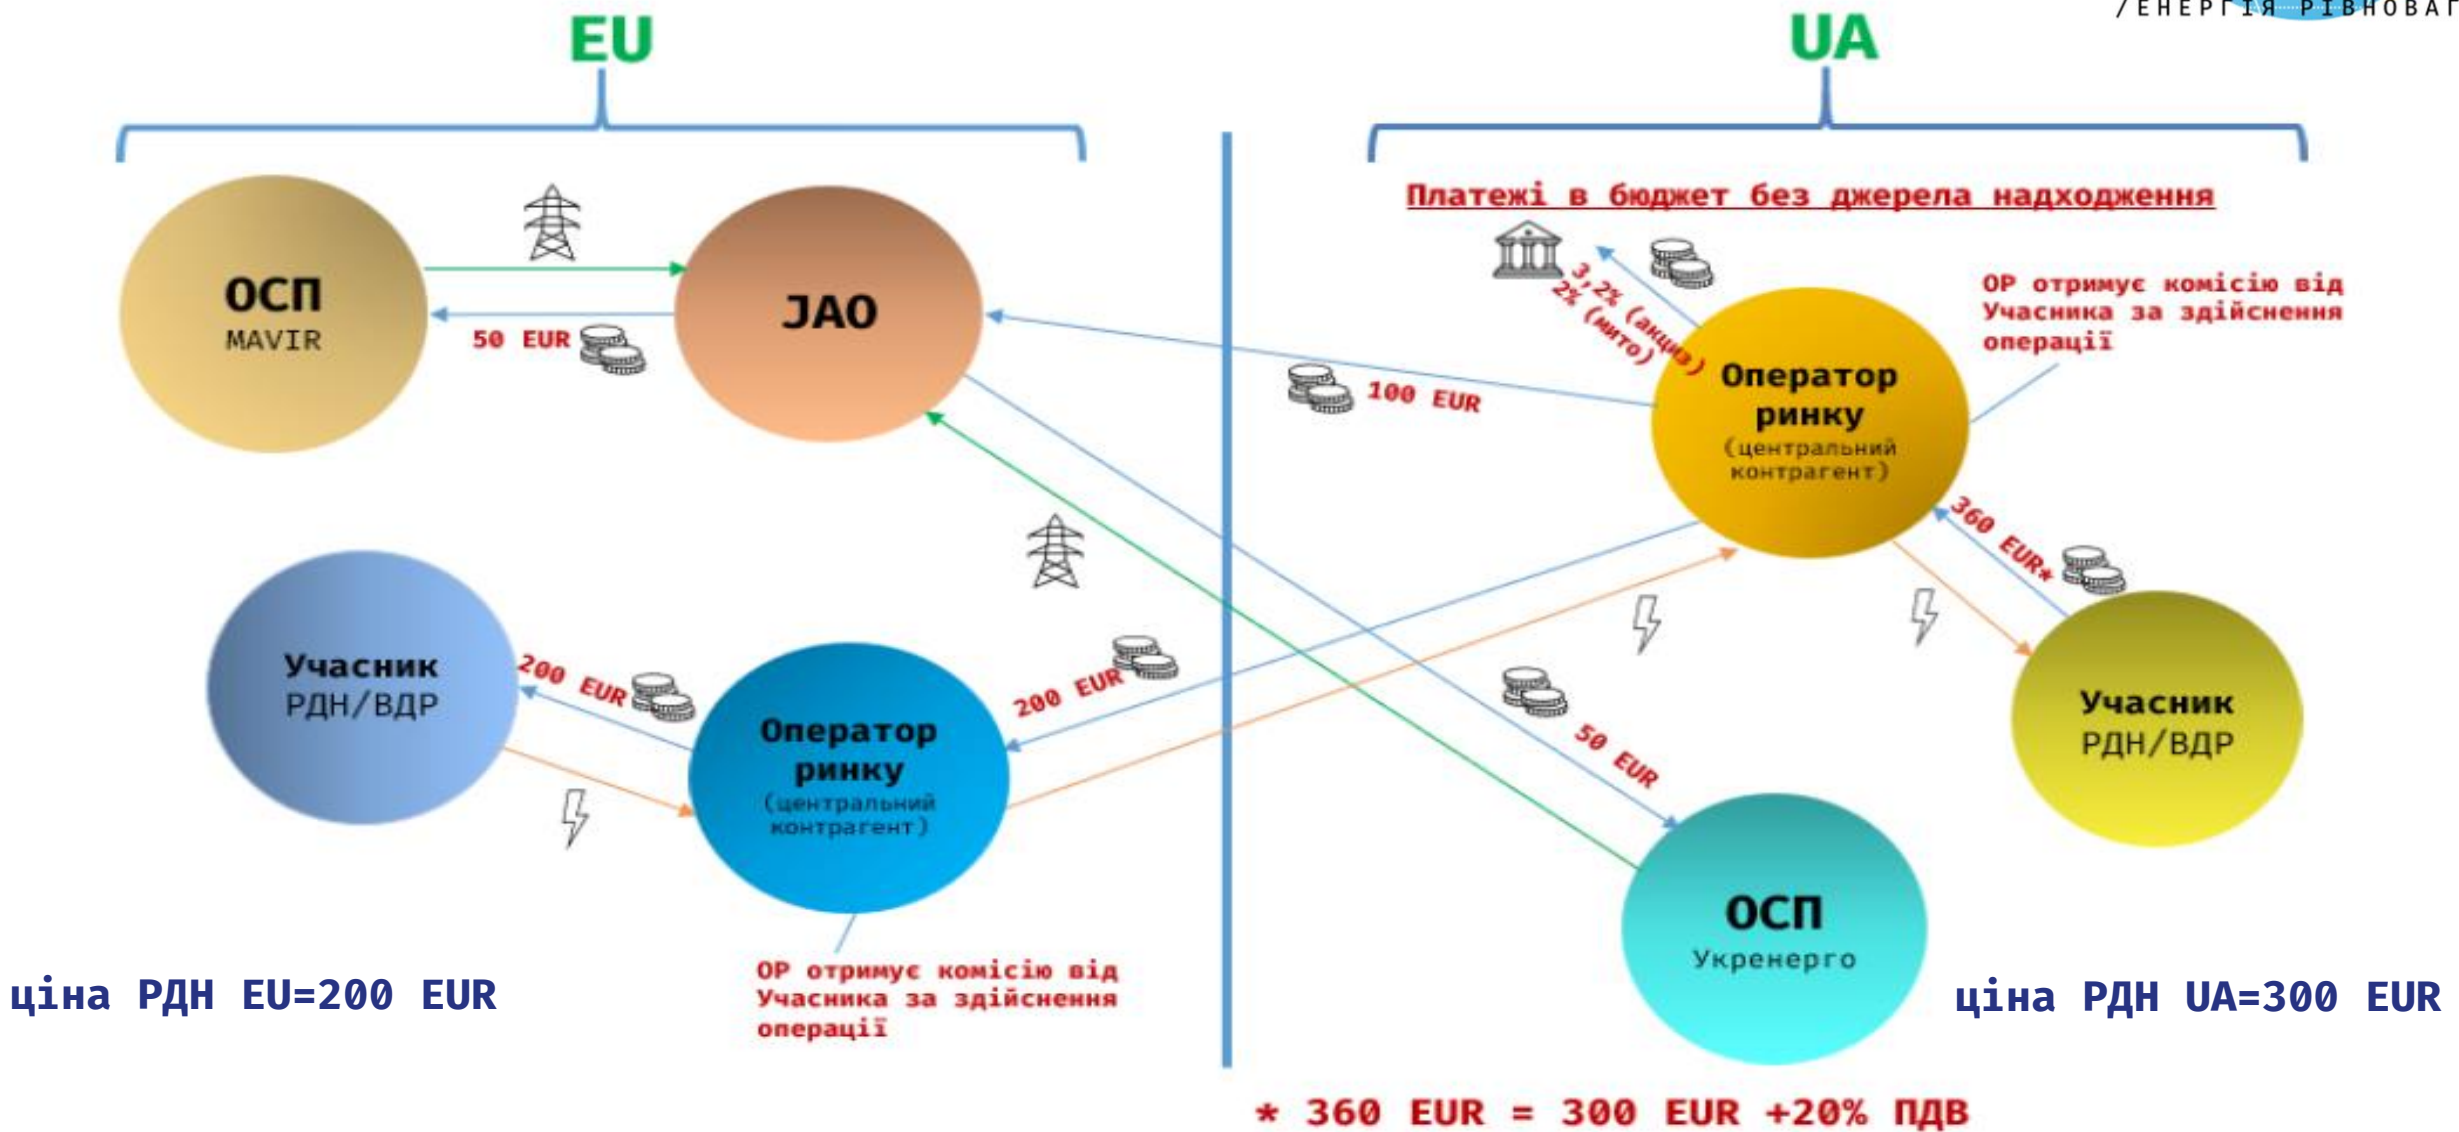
/ЕНЕРГІЯ РІВНОВАГ

EU

UA

Платежі в бюджет без джерела надходження

ОСП
MAVIR

JAO

50 EUR

3,2% (акциз)
2% (мито)

ОР отримує комісію від Учасника за здійснення операції

100 EUR

Оператор ринку
(центральний контрагент)

360 EUR*

Учасник РДН/ВДР

200 EUR

Оператор ринку
(центральний контрагент)

200 EUR

50 EUR

Учасник РДН/ВДР

ОСП
Укренерго

ціна РДН EU=200 EUR

ОР отримує комісію від Учасника за здійснення операції

ціна РДН UA=300 EUR

* 360 EUR = 300 EUR +20% ПДВ